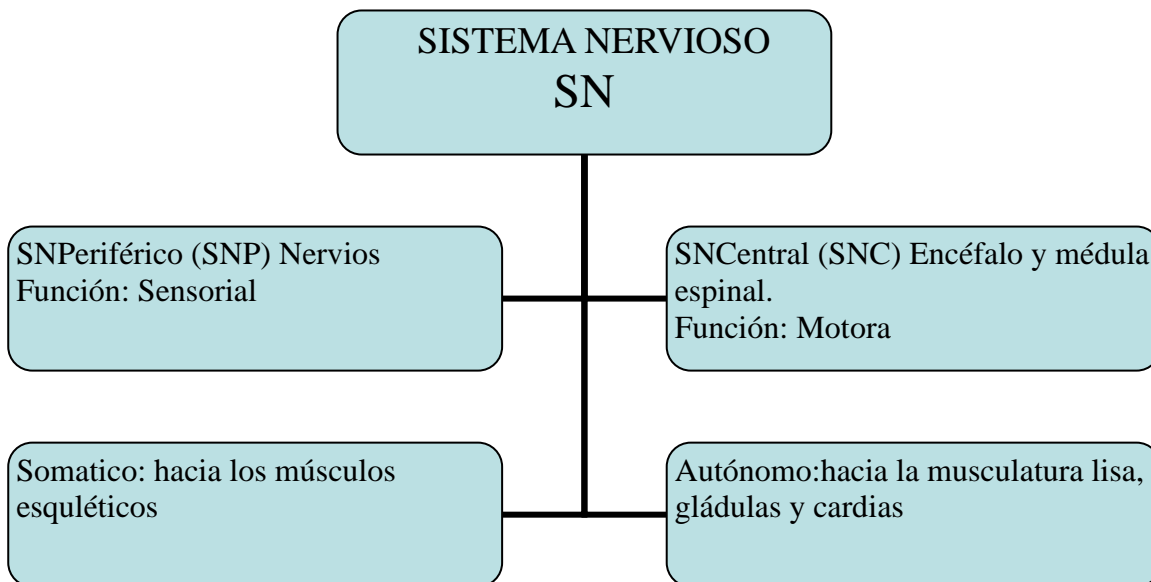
SISTEMA NERVIOSO
SN

SNPeriférico (SNP) Nervios
Función: Sensorial

SNCentral (SNC) Encéfalo y médula espinal.
Función: Motora

Somatico: hacia los músculos esqueléticos

Autónomo:hacia la musculatura lisa, gládulas y cardias